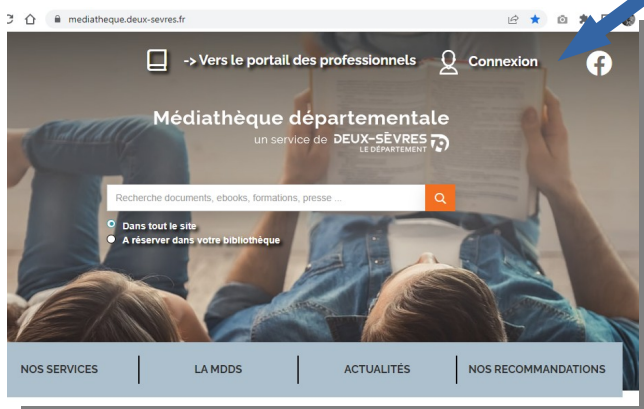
mediatheque.deux-sevres.fr

-> Vers le portail des professionnels

Connexion

Médiathèque départementale
un service de DEUX-SÈVRES LE DÉPARTEMENT

Recherche documents, ebooks, formations, presse ...

Dans tout le site
A réserver dans votre bibliothèque

NOS SERVICES | LA MDDS | ACTUALITÉS | NOS RECOMMANDATIONS